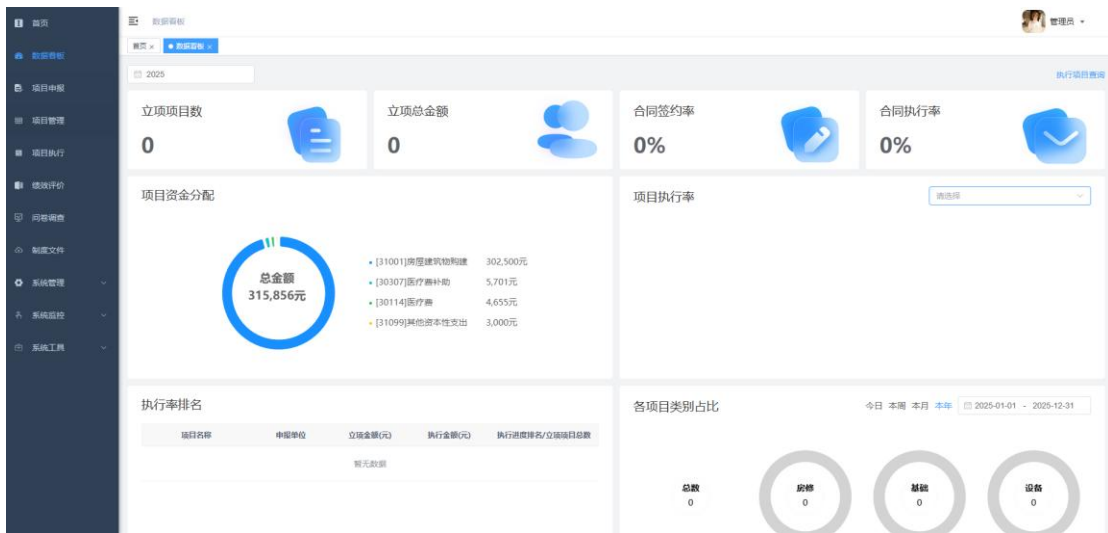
首页
数据看板
项目申报
项目管理
项目执行
绩效评价
问卷调查
制度文件
系统管理
系统监控
系统工具

数据看板
管理员

首页 ×
数据看板 ×

2025
执行项目查询

立项项目数
0

立项总金额
0

合同签约率
0%

合同执行率
0%

项目资金分配

总金额
315,856元

[31001]房屋建筑物购建 302,500元
[30307]医疗费补助 5,701元
[30114]医疗费 4,655元
[31099]其他资本性支出 3,000元

项目执行率
请选择

执行率排名

| 项目名称 | 申报单位 | 立项金额(元) | 执行金额(元) | 执行进度排名/立项项目总数 |
|---|---|---|---|---|
| 暂无数据 | | | | |

各项目类别占比
今日 本周 本月 本年 2025-01-01 - 2025-12-31

总数
0
房修
0
基础
0
设备
0